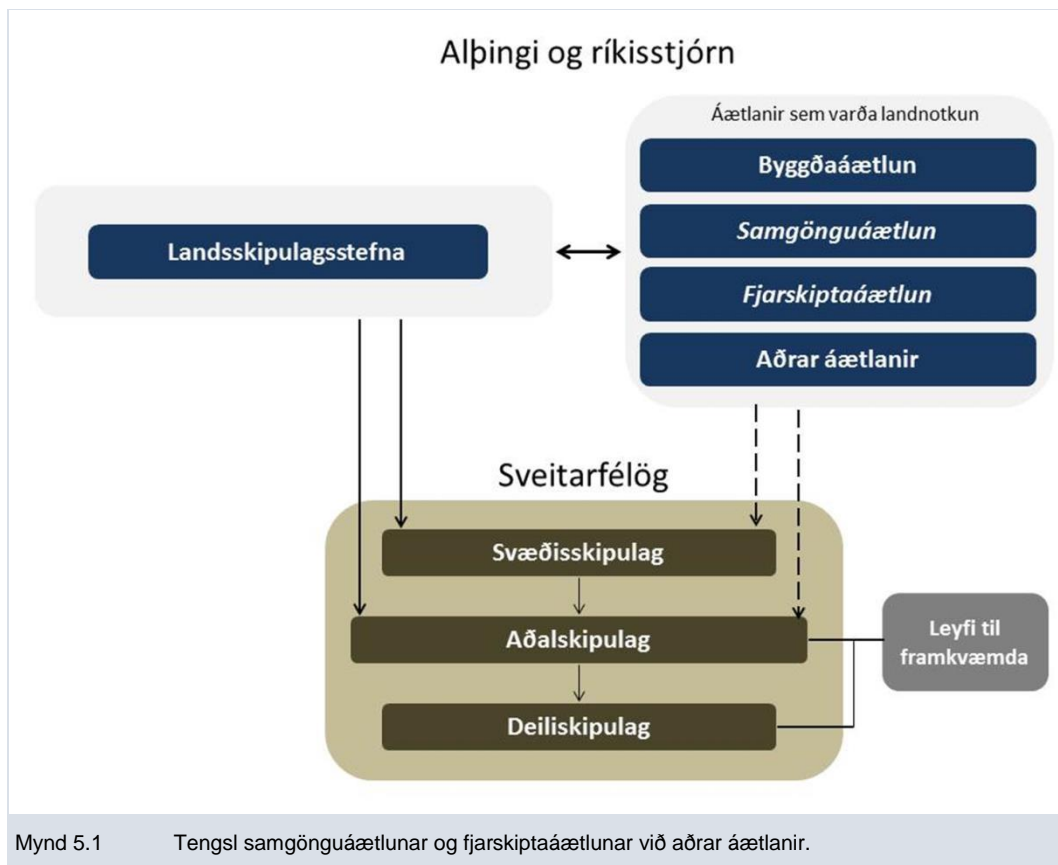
Alþingi og ríkisstjórn

Áætlanir sem varða landnotkun

Byggðaáætlun

Samgönguáætlun

Fjarskiptaáætlun

Aðrar áætlanir

Landsskipulagsstefna

Sveitarfélög

Svæðisskipulag

Aðalskipulag

Deiliskipulag

Leyfi til framkvæmda

Mynd 5.1 Tengsl samgönguáætlunar og fjarskiptaáætlunar við aðrar áætlanir.